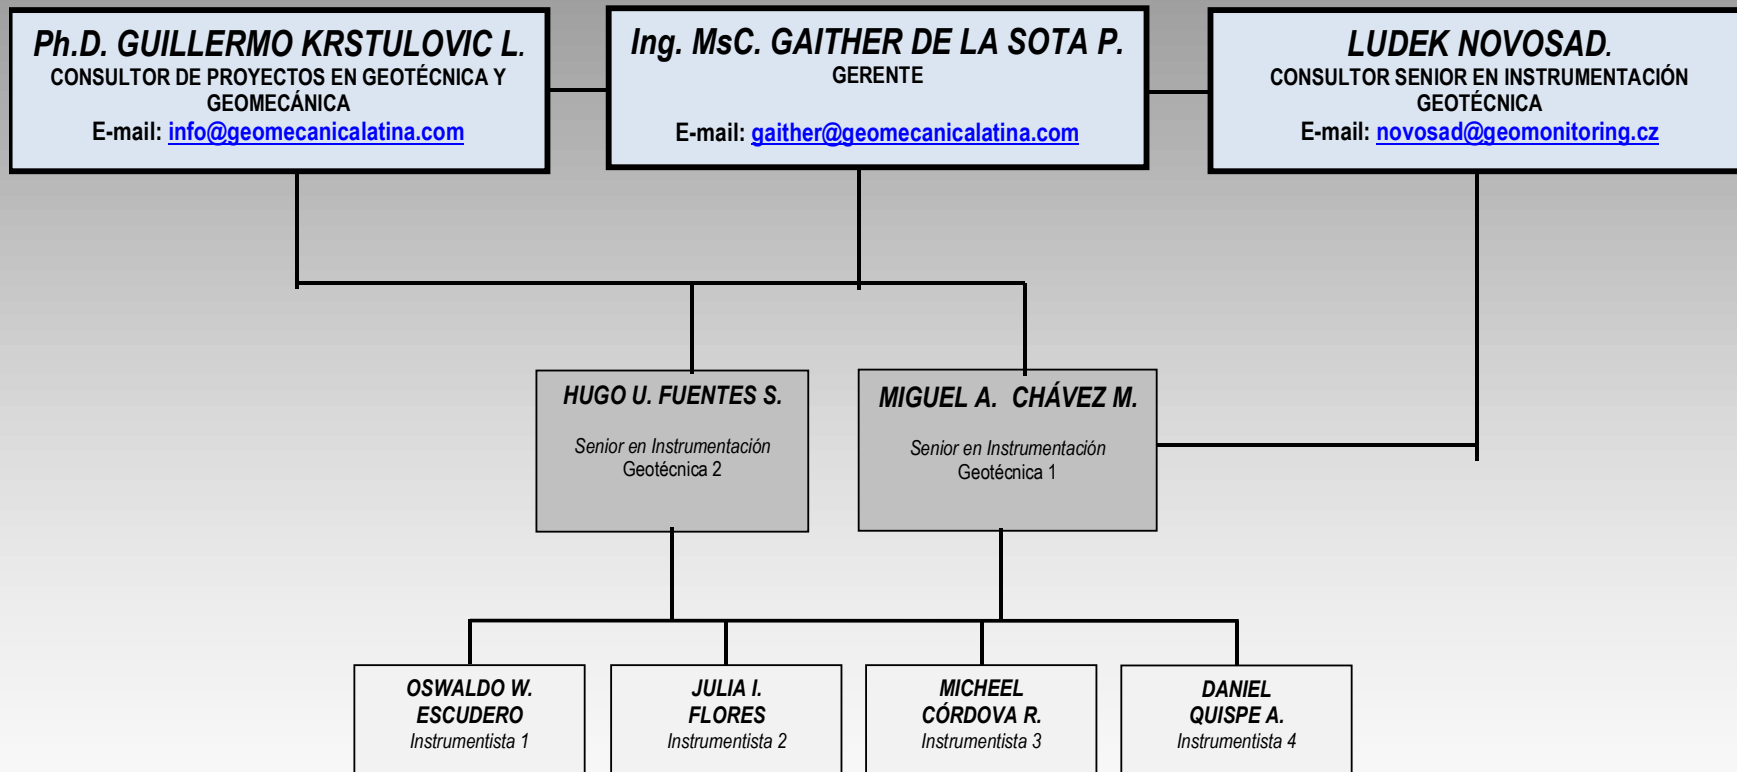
Ph.D. GUILLERMO KRSTULOVIC L.
CONSULTOR DE PROYECTOS EN GEOTÉCNICA Y GEOMECÁNICA
E-mail: info@geomecanicalatina.com

Ing. MsC. GAITHER DE LA SOTA P.
GERENTE
E-mail: gaither@geomecanicalatina.com

LUDEK NOVOSAD.
CONSULTOR SENIOR EN INSTRUMENTACIÓN GEOTÉCNICA
E-mail: novosad@geomonitoring.cz

HUGO U. FUENTES S.
Senior en Instrumentación Geotécnica 2

MIGUEL A. CHÁVEZ M.
Senior en Instrumentación Geotécnica 1

OSWALDO W. ESCUDERO
Instrumentista 1

JULIA I. FLORES
Instrumentista 2

MICHEEL CÓRDOVA R.
Instrumentista 3

DANIEL QUISPE A.
Instrumentista 4